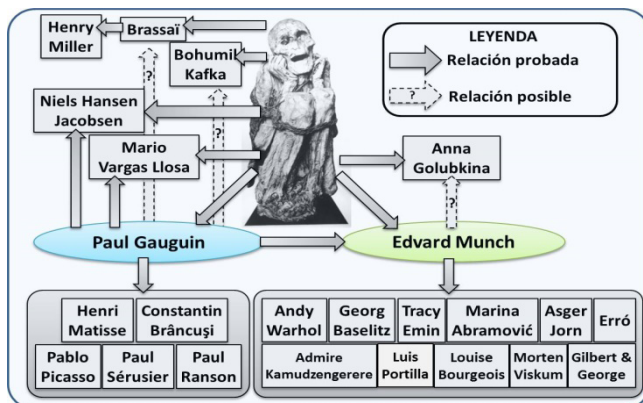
Henry Miller

Brassaï

Bohumil Kafka

LEYENDA

Relación probada

?

Relación posible

Niels Hansen Jacobsen

?

?

Mario Vargas Llosa

Anna Golubkina

?

?

Paul Gauguin

Edvard Munch

Henri Matisse

Constantin Brâncuşi

Pablo Picasso

Paul Sérusier

Paul Ranson

Andy Warhol

Georg Baselitz

Tracy Emin

Marina Abramović

Asger Jorn

Erró

Admire Kamudzengerere

Luis Portilla

Louise Bourgeois

Morten Viskum

Gilbert & George